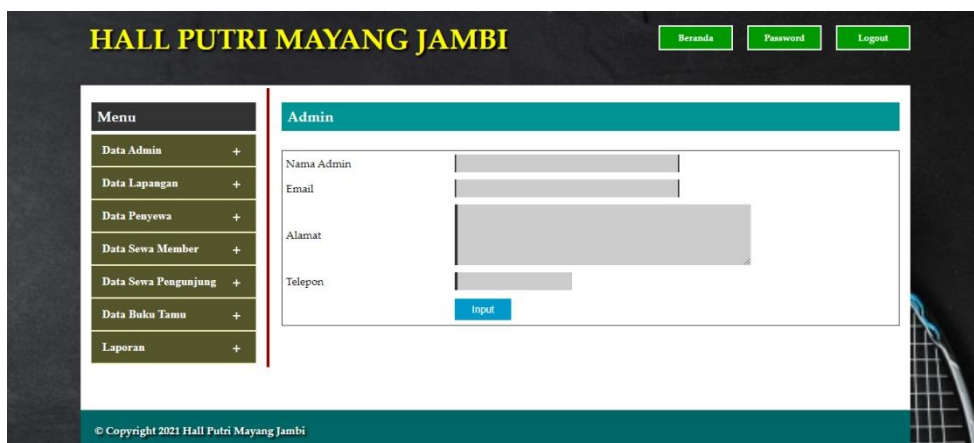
HALL PUTRI MAYANG JAMBI

Beranda
Password
Logout

Menu

Data Admin +
Data Lapangan +
Data Penyewa +
Data Sewa Member +
Data Sewa Pengunjung +
Data Buku Tamu +
Laporan +

Admin

Nama Admin
Email
Alamat
Telepon

Input

© Copyright 2021 Hall Putri Mayang Jambi